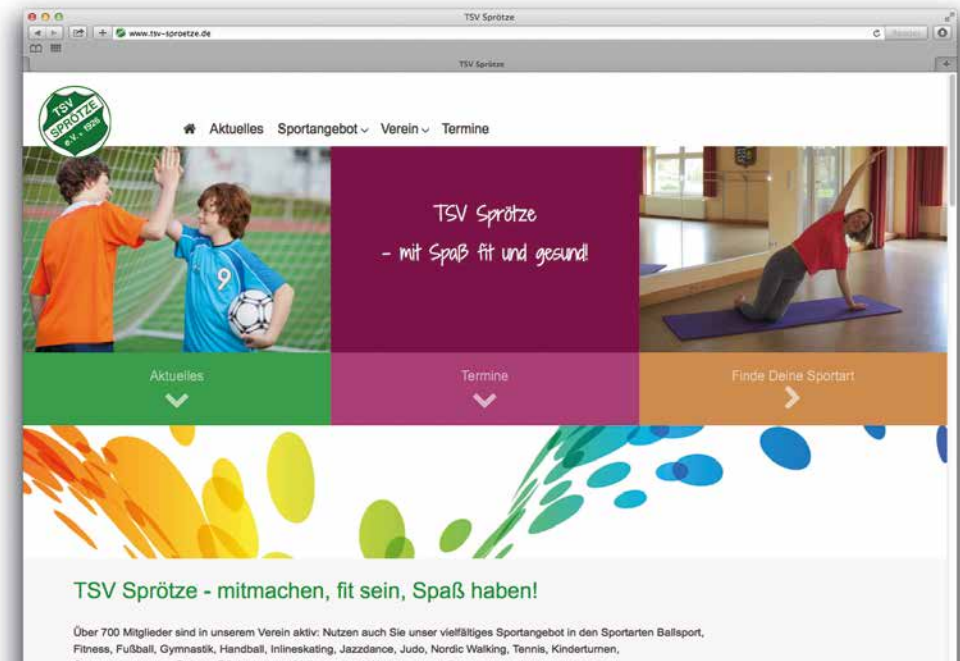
TSV Sprötze

www.tsv-sproetze.de

Reader

TSV Sprötze

TSV SPRÖTZE e.V. • 1926

Aktuelles Sportangebot Verein Termine

TSV Sprötze
- mit Spaß fit und gesund!

9

Aktuelles

Termine

Finde Deine Sportart

TSV Sprötze - mitmachen, fit sein, Spaß haben!

Über 700 Mitglieder sind in unserem Verein aktiv: Nutzen auch Sie unser vielfältiges Sportangebot in den Sportarten Ballsport, Fitness, Fußball, Gymnastik, Handball, Inlineskating, Jazzdance, Judo, Nordic Walking, Tennis, Kinderturnen, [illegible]